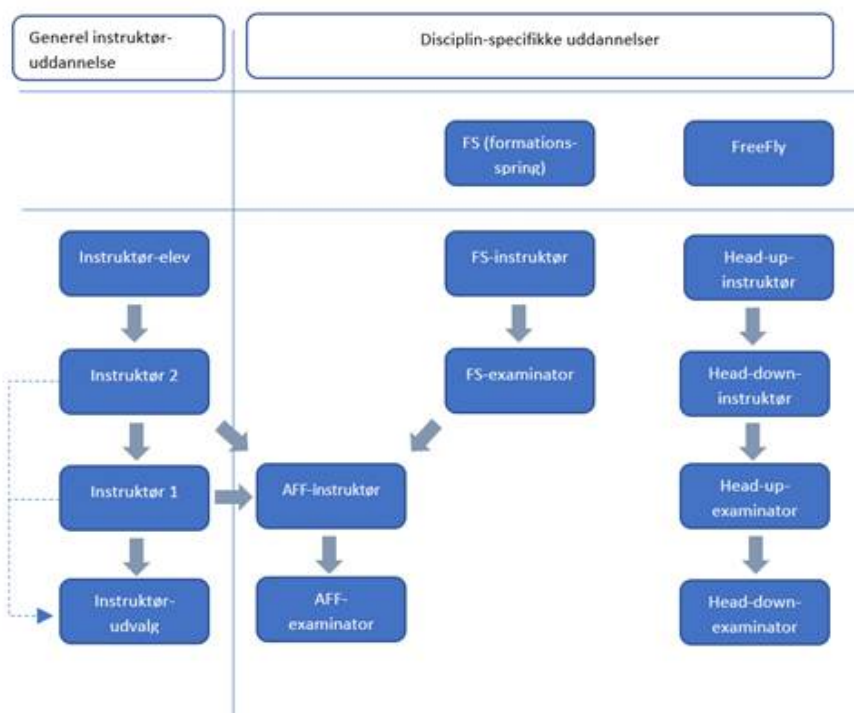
Generel instruktøruddannelse

Disciplin-specifikke uddannelser

FS (formationsspring)

FreeFly

Instruktør-elev

FS-instruktør

Head-up-instruktør

Instruktør 2

FS-examinator

Head-down-instruktør

Instruktør 1

AFF-instruktør

Head-up-examinator

Instruktør-udvalg

AFF-examinator

Head-down-examinator